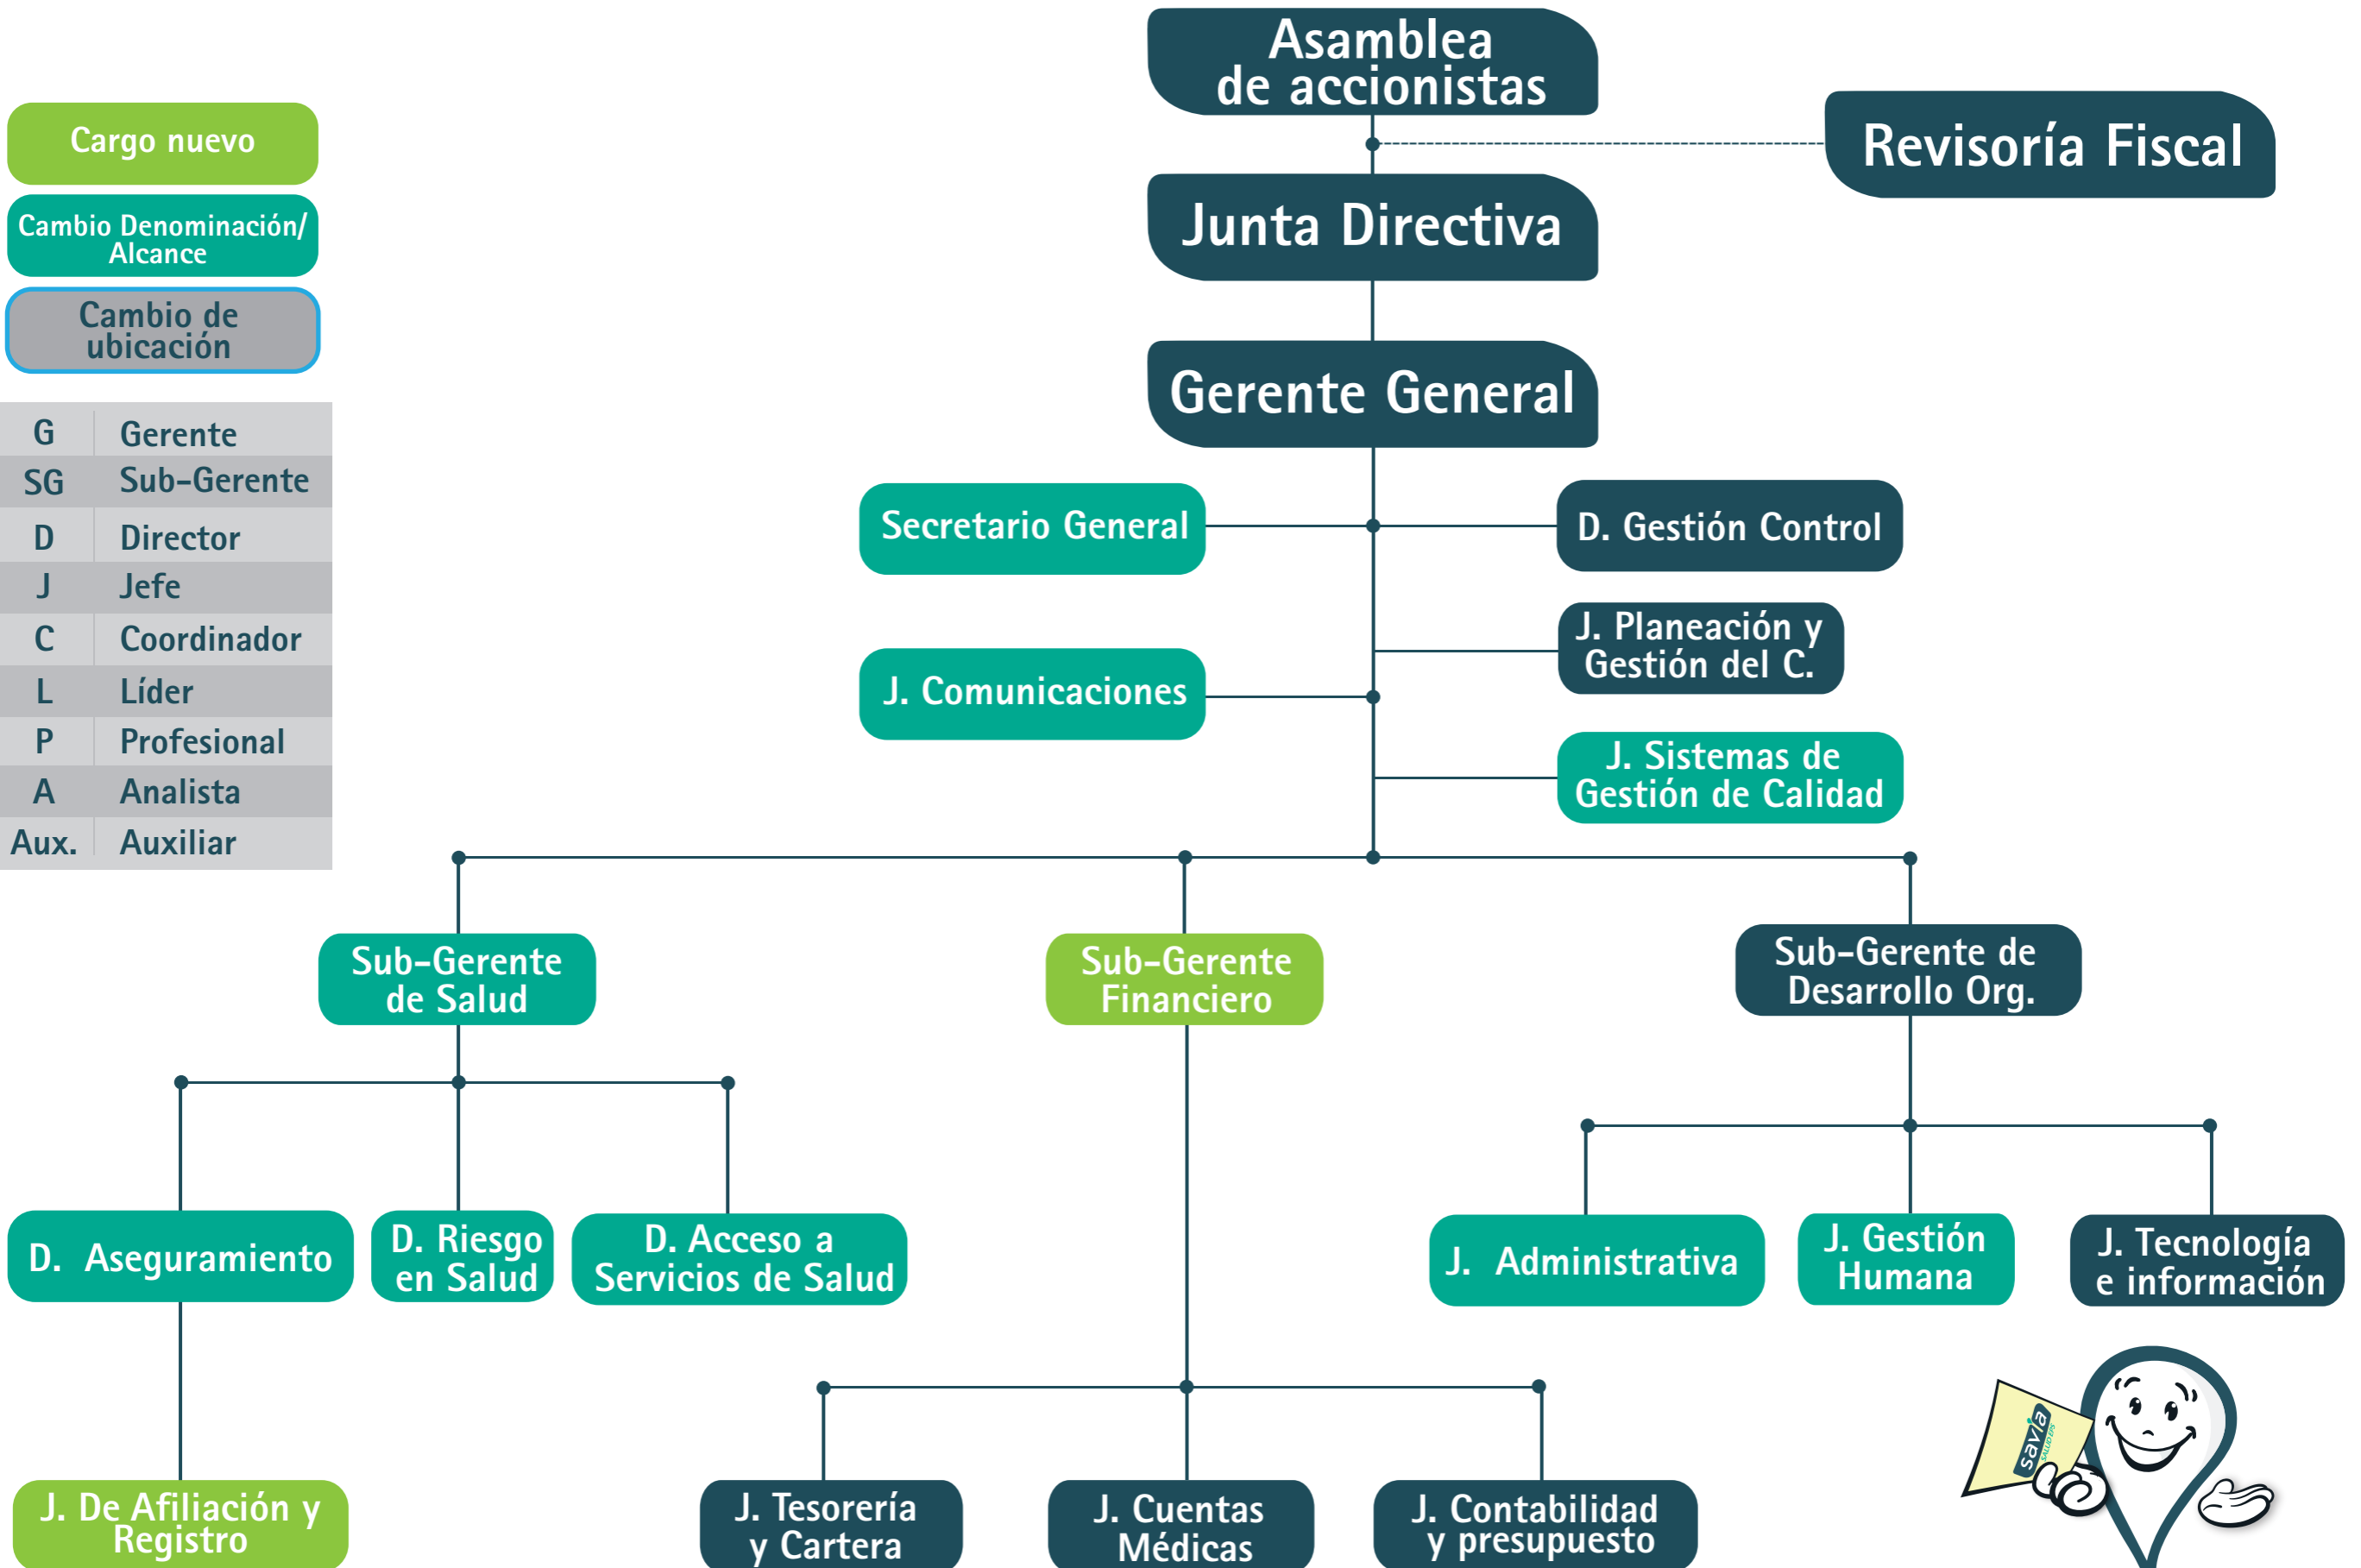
Cargo nuevo

Cambio Denominación/ Alcance

Cambio de ubicación

| | |
|---|---|
| G | Gerente |
| SG | Sub-Gerente |
| D | Director |
| J | Jefe |
| C | Coordinador |
| L | Líder |
| P | Profesional |
| A | Analista |
| Aux. | Auxiliar |

Asamblea de accionistas

Revisoría Fiscal

Junta Directiva

Gerente General

Secretario General

D. Gestión Control

J. Planeación y Gestión del C.

J. Comunicaciones

J. Sistemas de Gestión de Calidad

Sub-Gerente de Salud

Sub-Gerente Financiero

Sub-Gerente de Desarrollo Org.

D. Aseguramiento

D. Riesgo en Salud

D. Acceso a Servicios de Salud

J. Administrativa

J. Gestión Humana

J. Tecnología e información

J. De Afiliación y Registro

J. Tesorería y Cartera

J. Cuentas Médicas

J. Contabilidad y presupuesto

savia